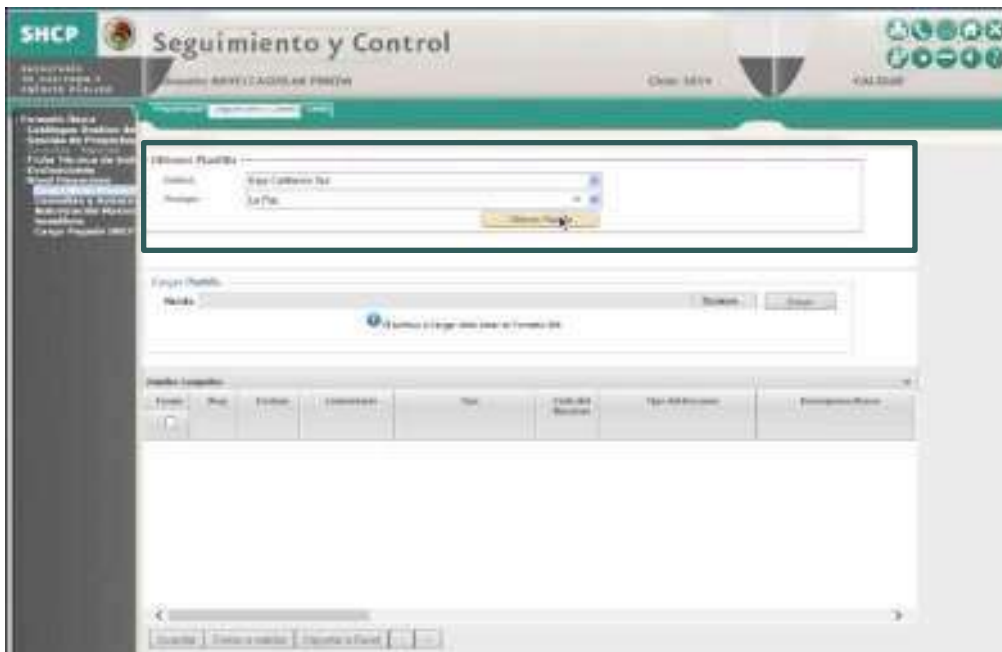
SHCP

Seguimiento y Control

Usuario: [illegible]

Clave: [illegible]

SALIDAS

Obtener Plantilla

Entidad: Baja California Sur

Municipio: La Paz

Obtener Plantilla

Cargar Plantilla

Ruta:

Examinar

Cargar

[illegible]

Detalles Cargados

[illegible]

Guardar

Enviar a revisión

Exportar a Excel